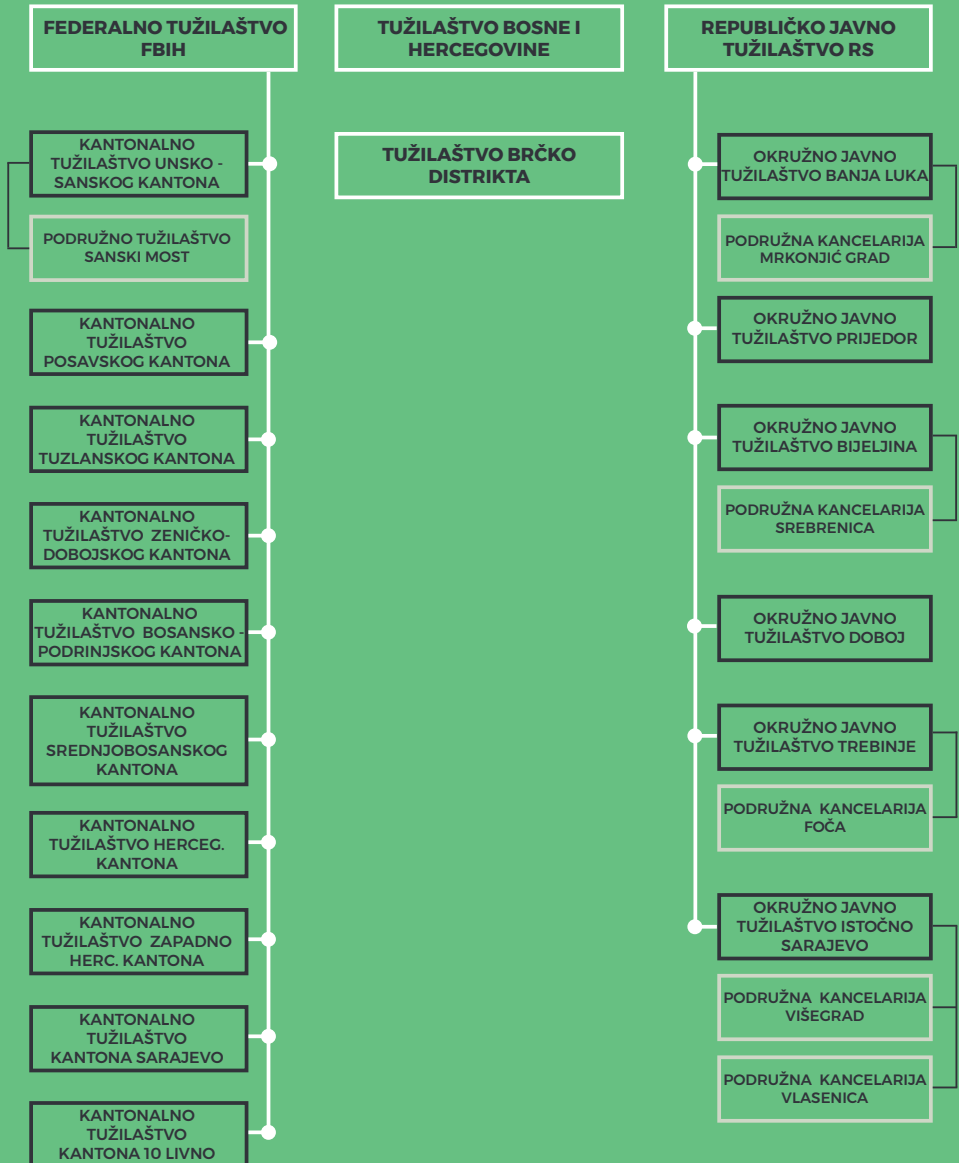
FEDERALNO TUŽILAŠTVO FBIH

TUŽILAŠTVO BOSNE I HERCEGOVINE

REPUBLIČKO JAVNO TUŽILAŠTVO RS

KANTONALNO TUŽILAŠTVO UNSKO - SANSKOG KANTONA

PODRUŽNO TUŽILAŠTVO SANSKI MOST

KANTONALNO TUŽILAŠTVO POSAVSKOG KANTONA

KANTONALNO TUŽILAŠTVO TUZLANSKOG KANTONA

KANTONALNO TUŽILAŠTVO ZENIČKO-DOBOJSKOG KANTONA

KANTONALNO TUŽILAŠTVO BOSANSKO - PODRINJSKOG KANTONA

KANTONALNO TUŽILAŠTVO SREDNJOBOSANSKOG KANTONA

KANTONALNO TUŽILAŠTVO HERCEG. KANTONA

KANTONALNO TUŽILAŠTVO ZAPADNO HERC. KANTONA

KANTONALNO TUŽILAŠTVO KANTONA SARAJEVO

KANTONALNO TUŽILAŠTVO KANTONA 10 LIVNO

TUŽILAŠTVO BRČKO DISTRIKTA

OKRUŽNO JAVNO TUŽILAŠTVO BANJA LUKA

PODRUŽNA KANCELARIJA MRKONJIĆ GRAD

OKRUŽNO JAVNO TUŽILAŠTVO PRIJEDOR

OKRUŽNO JAVNO TUŽILAŠTVO BIJELJINA

PODRUŽNA KANCELARIJA SREBRENICA

OKRUŽNO JAVNO TUŽILAŠTVO DOBOJ

OKRUŽNO JAVNO TUŽILAŠTVO TREBINJE

PODRUŽNA KANCELARIJA FOČA

OKRUŽNO JAVNO TUŽILAŠTVO ISTOČNO SARAJEVO

PODRUŽNA KANCELARIJA VIŠEGRAD

PODRUŽNA KANCELARIJA VLASENICA